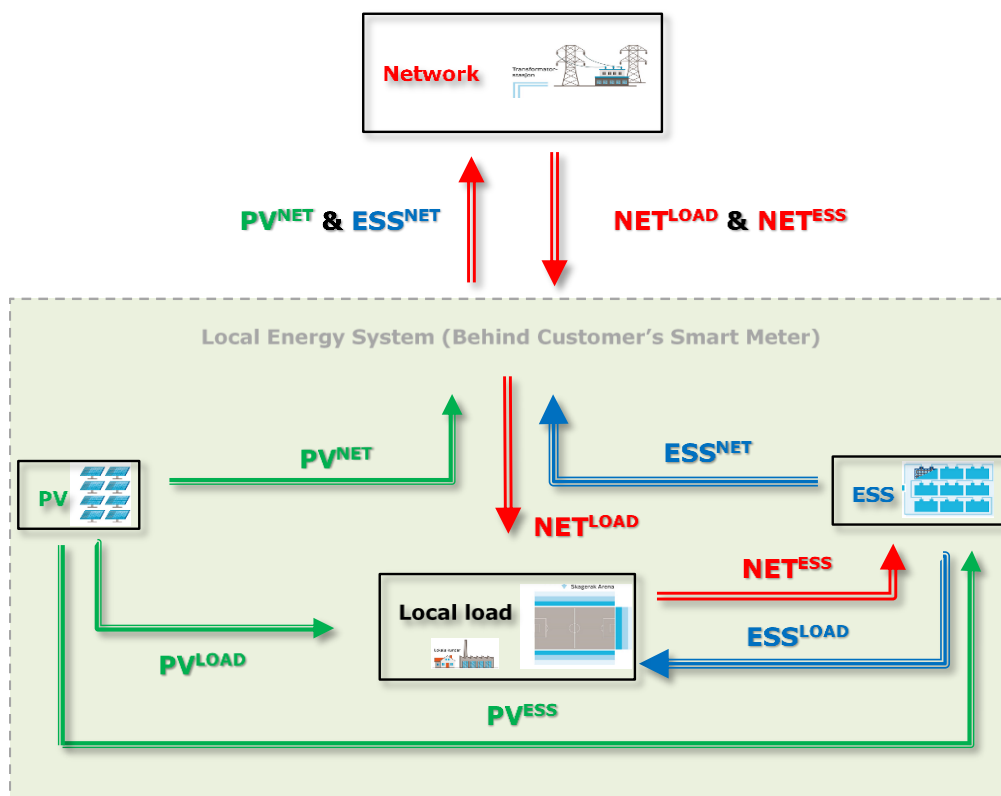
Network

Transformator-stasjon

$PV^{NET}$ & $ESS^{NET}$

$NET^{LOAD}$ & $NET^{ESS}$

Local Energy System (Behind Customer's Smart Meter)

PV

$PV^{NET}$

$ESS^{NET}$

ESS

$NET^{LOAD}$

$NET^{ESS}$

Skagerak Arena

Local load

$ESS^{LOAD}$

$PV^{LOAD}$

$PV^{ESS}$